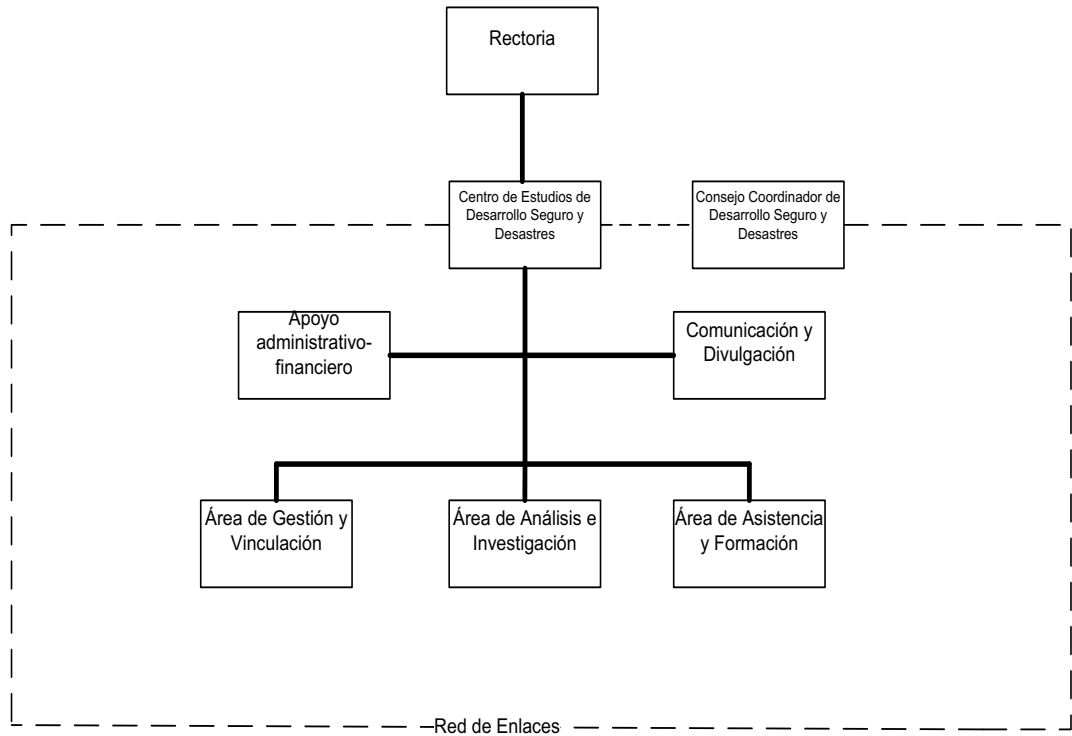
Rectoria

Centro de Estudios de Desarrollo Seguro y Desastres

Consejo Coordinador de Desarrollo Seguro y Desastres

Apoyo administrativo-financiero

Comunicación y Divulgación

Área de Gestión y Vinculación

Área de Análisis e Investigación

Área de Asistencia y Formación

Red de Enlaces